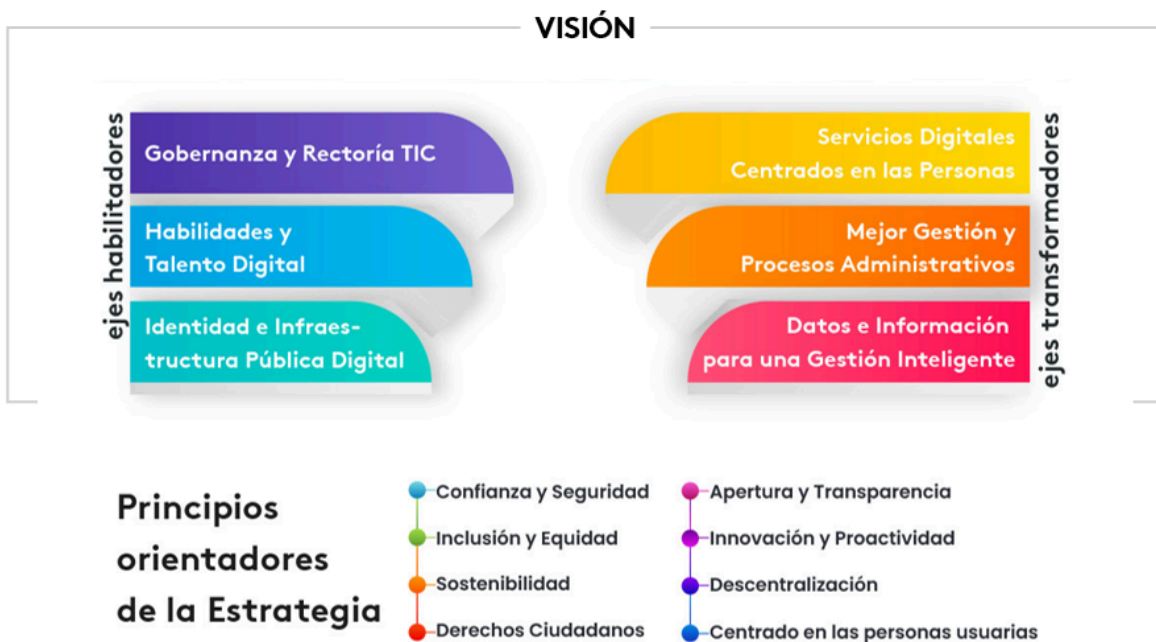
VISIÓN

ejes habilitadores

Gobernanza y Rectoría TIC

Habilidades y Talento Digital

Identidad e Infraestructura Pública Digital

ejes transformadores

Servicios Digitales Centrados en las Personas

Mejor Gestión y Procesos Administrativos

Datos e Información para una Gestión Inteligente

Principios orientadores de la Estrategia

Confianza y Seguridad
Inclusión y Equidad
Sostenibilidad
Derechos Ciudadanos

Apertura y Transparencia
Innovación y Proactividad
Descentralización
Centrado en las personas usuarias